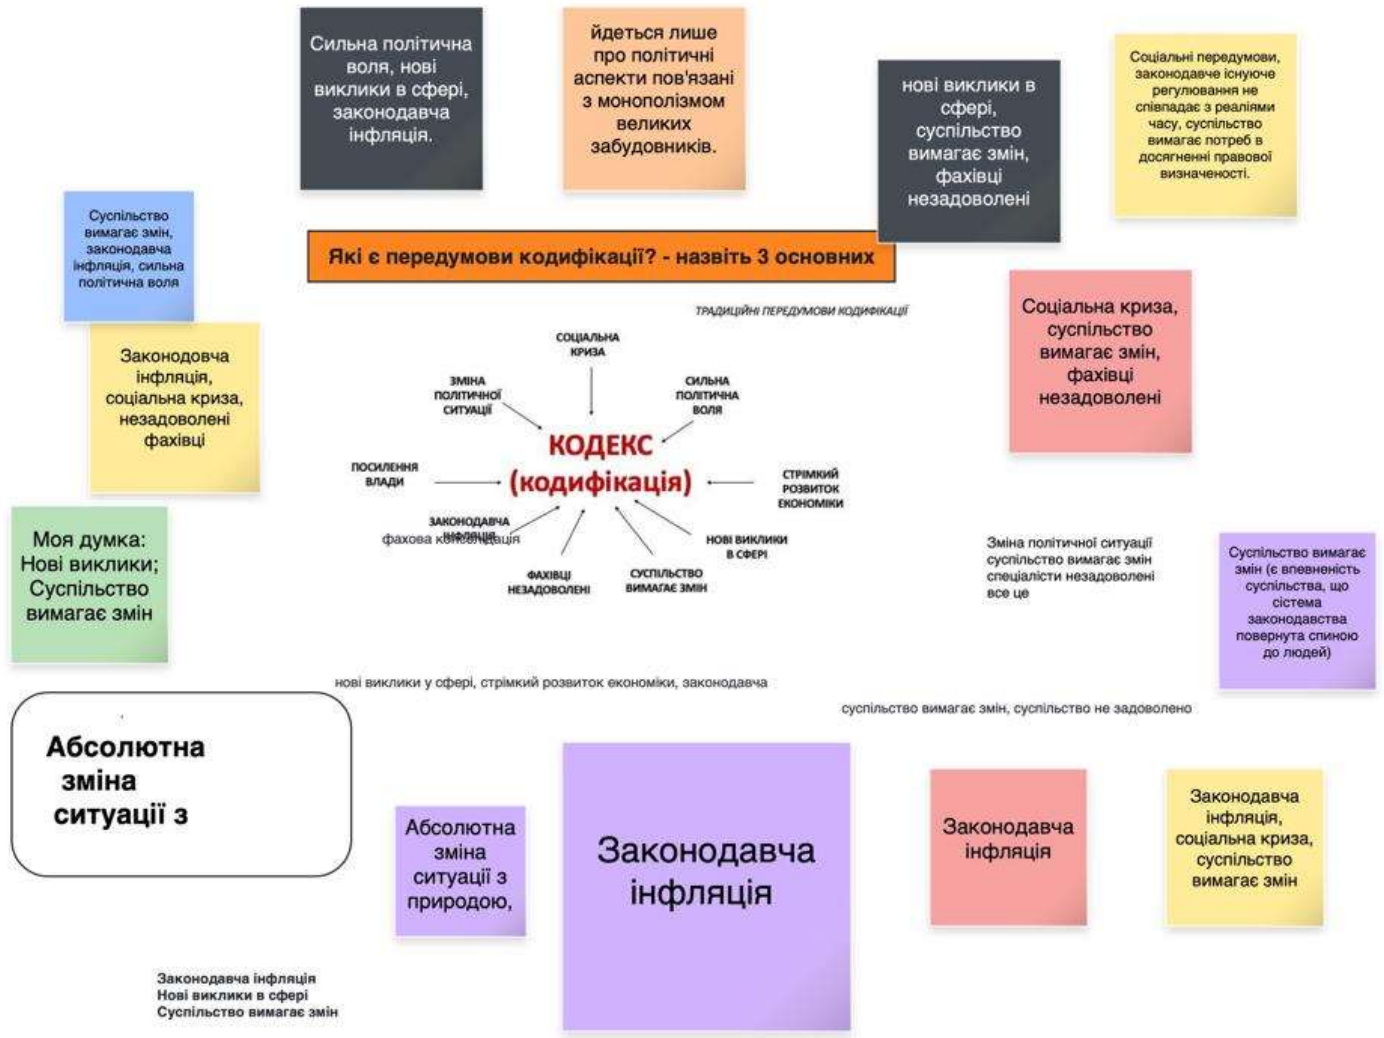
Сильна політична воля, нові виклики в сфері, законодавча інфляція.

йдеться лише про політичні аспекти пов'язані з монополізмом великих забудовників.

нові виклики в сфері, суспільство вимагає змін, фахівці незадоволені

Соціальні передумови, законодавче існуюче регулювання не співпадає з реаліями часу, суспільство вимагає потреб в досягненні правової визначеності.

Суспільство вимагає змін, законодавча інфляція, сильна політична воля

Які є передумови кодифікації? - назвіть 3 основних

ТРАДИЦІЙНІ ПЕРЕДУМОВИ КОДИФІКАЦІЇ

Законодовча інфляція, соціальна криза, незадоволені фахівці

СОЦІАЛЬНА КРИЗА

ЗМІНА ПОЛІТИЧНОЇ СИТУАЦІЇ

СИЛЬНА ПОЛІТИЧНА ВОЛЯ

КОДЕКС (кодифікація)

ПОСИЛЕННЯ ВЛАДИ

СТРІМКИЙ РОЗВИТОК ЕКОНОМІКИ

ЗАКОНОДАВЧА ІНФЛЯЦІЯ

фахова кодифікація

НОВІ ВИКЛИКИ В СФЕРІ

ФАХІВЦІ НЕЗАДОВОЛЕНІ

СУСПІЛЬСТВО ВИМАГАЄ ЗМІН

Соціальна криза, суспільство вимагає змін, фахівці незадоволені

Моя думка: Нові виклики; Суспільство вимагає змін

Зміна політичної ситуації суспільство вимагає змін спеціалісти незадоволені все це

Суспільство вимагає змін (є впевненість суспільства, що система законодавства повернута спиною до людей)

нові виклики у сфері, стрімкий розвиток економіки, законодавча

суспільство вимагає змін, суспільство не задоволено

Абсолютна зміна ситуації з

Абсолютна зміна ситуації з природою,

Законодавча інфляція

Законодавча інфляція

Законодавча інфляція, соціальна криза, суспільство вимагає змін

Законодавча інфляція
Нові виклики в сфері
Суспільство вимагає змін